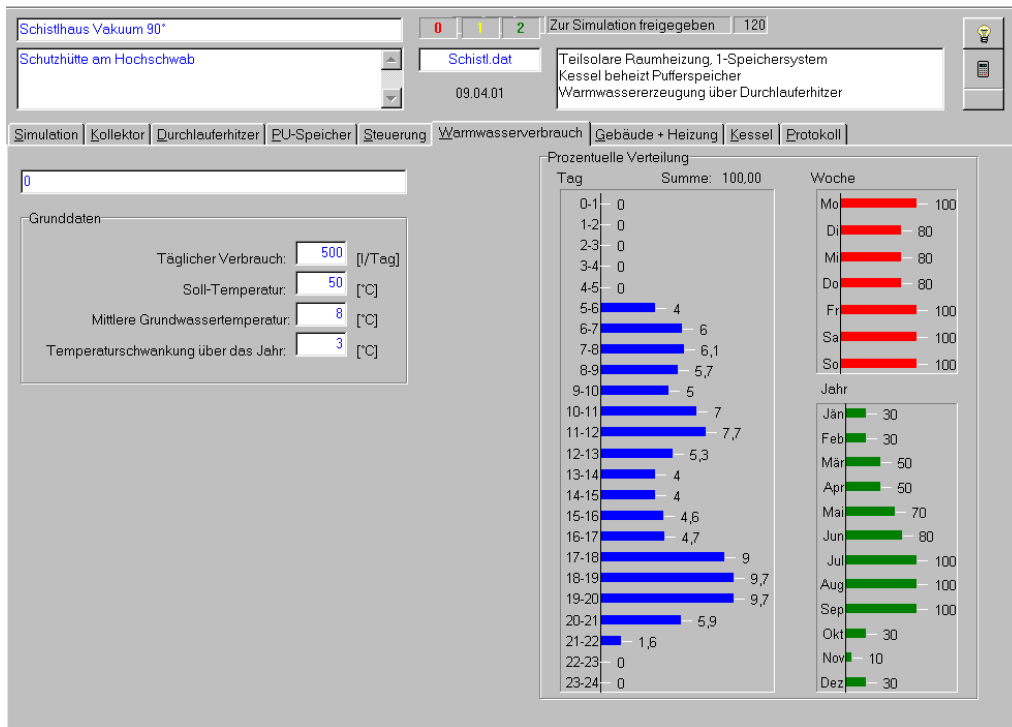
Schistlhaus Vakuum 90°

0 | 1 | 2 | Zur Simulation freigegeben | 120

Schutzhütte am Hochschwab

Schistl.dat

09.04.01

Teilsolare Raumheizung, 1-Speichersystem
Kessel beheizt Pufferspeicher
Warmwassererzeugung über Durchlauferhitzer

Simulation | Kollektor | Durchlauferhitzer | PU-Speicher | Steuerung | Warmwasserverbrauch | Gebäude + Heizung | Kessel | Protokoll

0

Grunddaten

Täglicher Verbrauch: 500 [l/Tag]
Soll-Temperatur: 50 [°C]
Mittlere Grundwassertemperatur: 8 [°C]
Temperaturschwankung über das Jahr: 3 [°C]

Prozentuelle Verteilung

Tag Summe: 100,00

0-1 0
1-2 0
2-3 0
3-4 0
4-5 0
5-6 4
6-7 6
7-8 6,1
8-9 5,7
9-10 5
10-11 7
11-12 7,7
12-13 5,3
13-14 4
14-15 4
15-16 4,6
16-17 4,7
17-18 9
18-19 9,7
19-20 9,7
20-21 5,9
21-22 1,6
22-23 0
23-24 0

Woche

Mo 100
Di 80
Mi 80
Do 80
Fr 100
Sa 100
So 100

Jahr

Jän 30
Feb 30
Mär 50
Apr 50
Mai 70
Jun 80
Jul 100
Aug 100
Sep 100
Okt 30
Nov 10
Dez 30